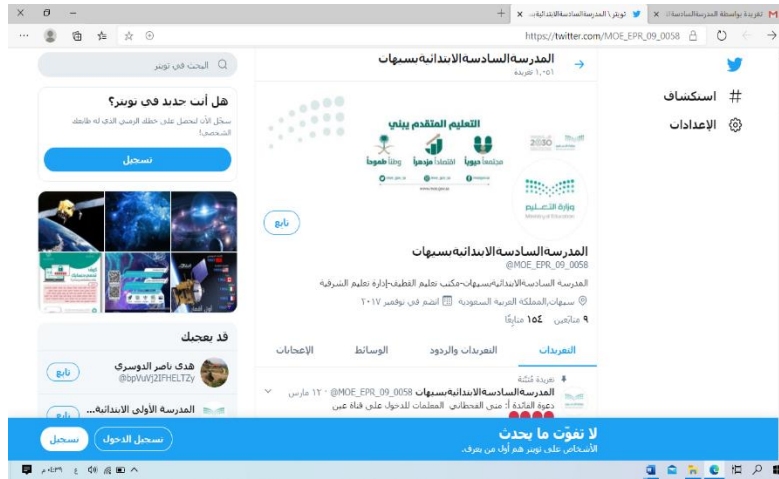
تغريدة بواسطة المدرسة السادسة... | تويتر \ المدرسة السادسة الابتدائية...

https://twitter.com/MOE_EPR_09_0058

استكشاف
الإعدادات

المدرسة السادسة الابتدائية بسيهات
١,٠٥١ تغريدة

التعليم المتقدم يبني
مجتمعاً حيوياً اقتصاداً مزدهراً وطناً طموحاً

وزارة التعليم
Ministry of Education

تابع

المدرسة السادسة الابتدائية بسيهات
@MOE_EPR_09_0058
المدرسة السادسة الابتدائية بسيهات-مكتب تعليم القطيف-إدارة تعليم الشرقية
سيهات،المملكة العربية السعودية انضم في نوفمبر ٢٠١٧
٩ متابَعين ١٥٤ متابِعًا

التغريدات | التغريدات والردود | الوسائط | الإعجابات

تغريدة مُثبّتة
المدرسة السادسة الابتدائية بسيهات @MOE_EPR_09_0058 · ١٢ مارس
دعوة الفائدة أ: منى القحطاني المعلمات للدخول على قناة عين

البحث في تويتر

هل أنت جديد في تويتر؟
سجّل الآن لتحصل على خطك الزمني الذي له طابعك الشخصي!
تسجيل

قد يعجبك
هدى ناصر الدوسري
@bpVuVj2IFHELTZy
تابع
المدرسة الأولى الابتدائية...
تابع

لا تفوّت ما يحدث
الأشخاص على تويتر هم أول من يعرف.
تسجيل الدخول
تسجيل